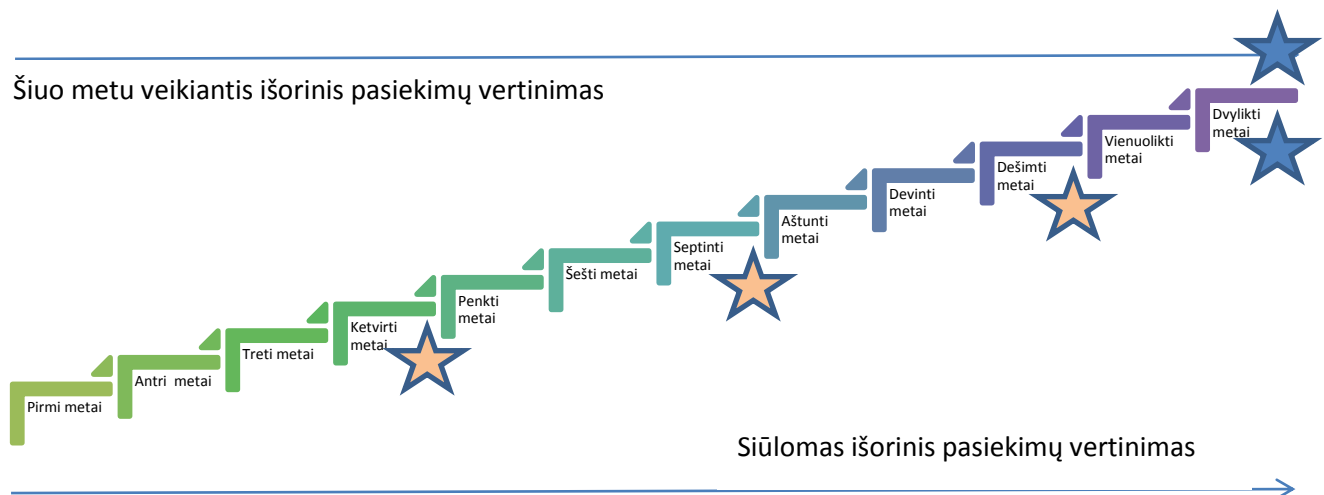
Šiuo metu veikiantis išorinis pasiekimų vertinimas

Pirmi metai

Antri metai

Treti metai

Ketvirti metai

Penkti metai

Šešti metai

Septinti metai

Aštunti metai

Devinti metai

Dešimti metai

Vienuolikti metai

Dvylikti metai

Siūlomas išorinis pasiekimų vertinimas